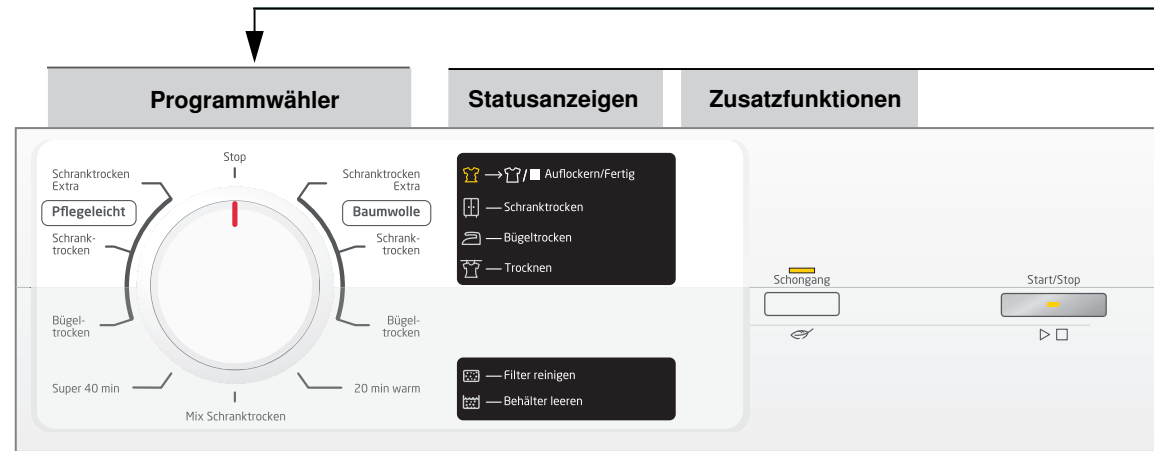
Programmwähler

Statusanzeigen

Zusatzfunktionen

Stop

Schranktrocken Extra

Schranktrocken Extra

Pflegeleicht

Baumwolle

Schranktrocken

Schranktrocken

Bügeltrocken

Bügeltrocken

Super 40 min

20 min warm

Mix Schranktrocken

→ / ■ Auflockern/Fertig

— Schranktrocken

— Bügeltrocken

— Trocknen

— Filter reinigen

— Behälter leeren

Schongang

Start/Stop

▷ □